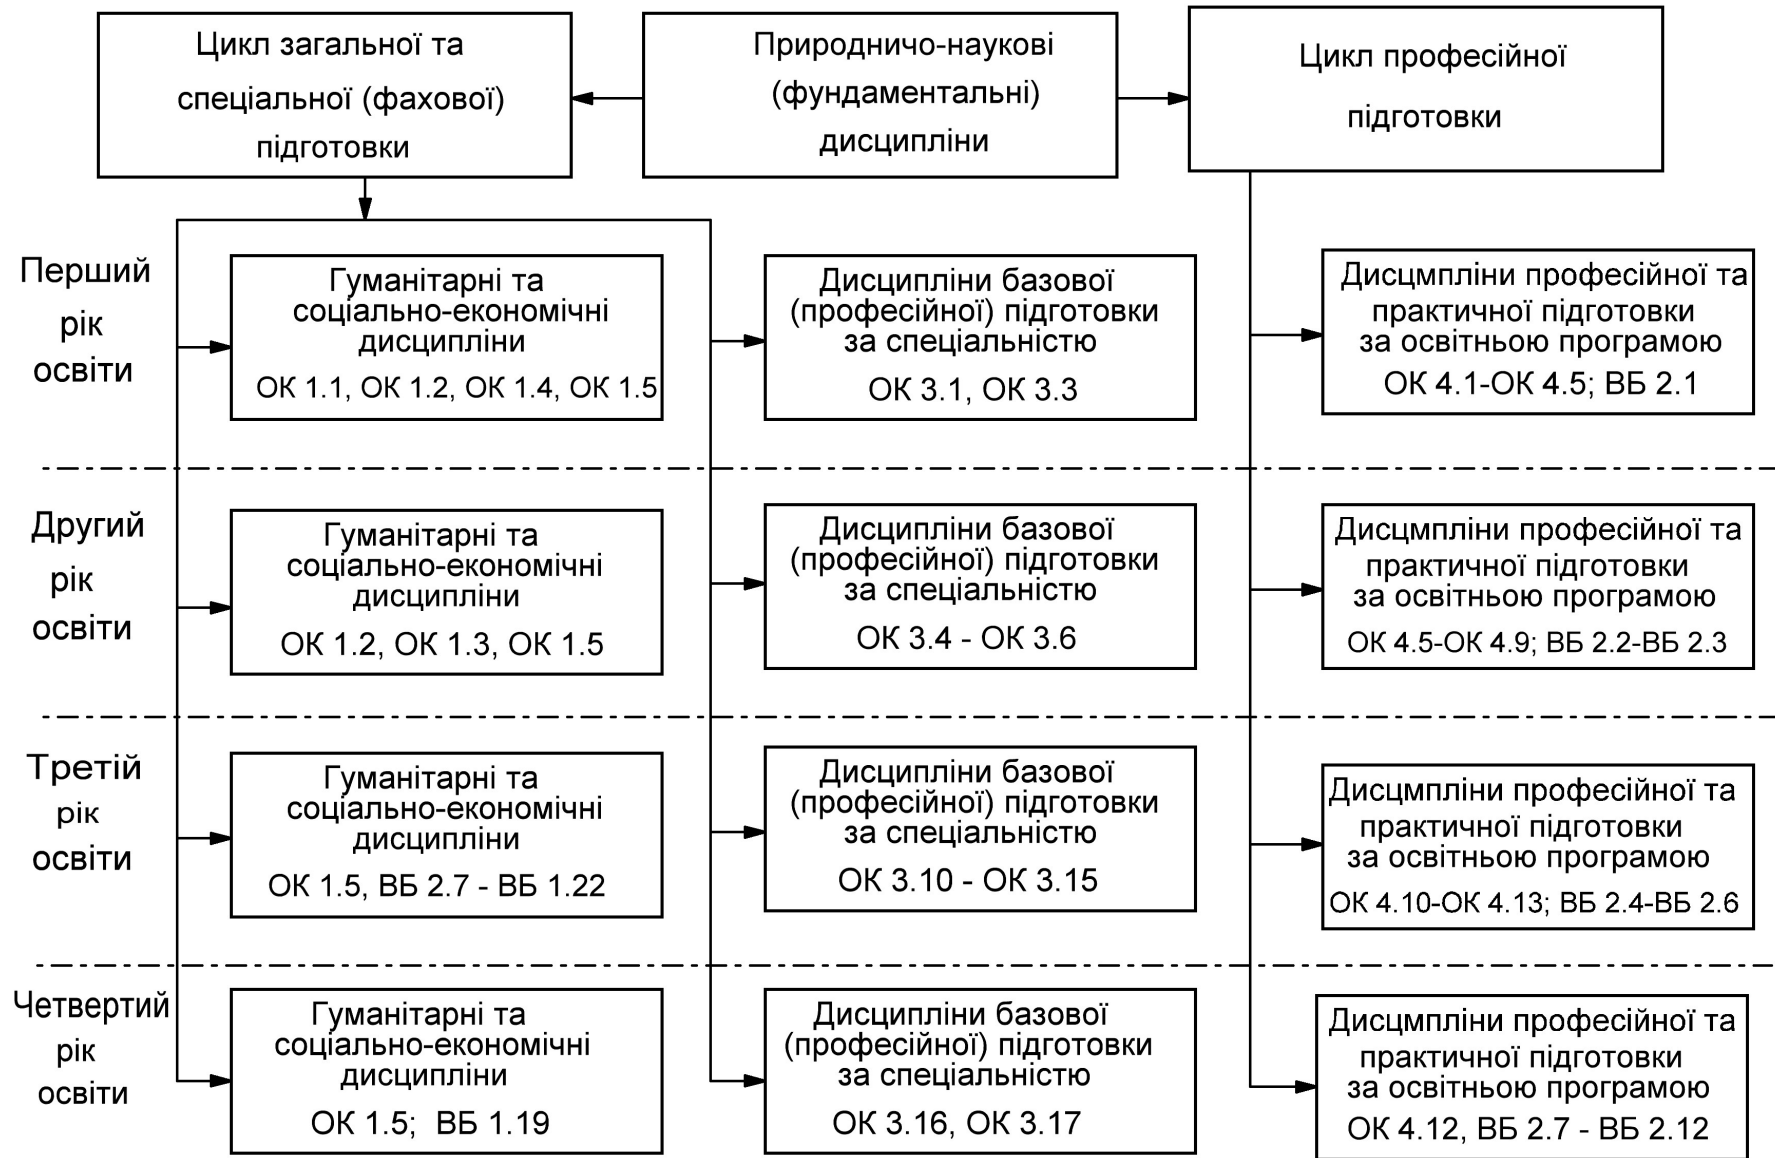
Цикл загальної та спеціальної (фахової) підготовки

Природничо-наукові (фундаментальні) дисципліни

Цикл професійної підготовки

Перший рік освіти

Гуманітарні та соціально-економічні дисципліни
ОК 1.1, ОК 1.2, ОК 1.4, ОК 1.5

Дисципліни базової (професійної) підготовки за спеціальністю
ОК 3.1, ОК 3.3

Дисцмпліни професійної та практичної підготовки за освітньою програмою
ОК 4.1-ОК 4.5; ВБ 2.1

Другий рік освіти

Гуманітарні та соціально-економічні дисципліни
ОК 1.2, ОК 1.3, ОК 1.5

Дисципліни базової (професійної) підготовки за спеціальністю
ОК 3.4 - ОК 3.6

Дисцмпліни професійної та практичної підготовки за освітньою програмою
ОК 4.5-ОК 4.9; ВБ 2.2-ВБ 2.3

Третій рік освіти

Гуманітарні та соціально-економічні дисципліни
ОК 1.5, ВБ 2.7 - ВБ 1.22

Дисципліни базової (професійної) підготовки за спеціальністю
ОК 3.10 - ОК 3.15

Дисцмпліни професійної та практичної підготовки за освітньою програмою
ОК 4.10-ОК 4.13; ВБ 2.4-ВБ 2.6

Четвертий рік освіти

Гуманітарні та соціально-економічні дисципліни
ОК 1.5; ВБ 1.19

Дисципліни базової (професійної) підготовки за спеціальністю
ОК 3.16, ОК 3.17

Дисцмпліни професійної та практичної підготовки за освітньою програмою
ОК 4.12, ВБ 2.7 - ВБ 2.12